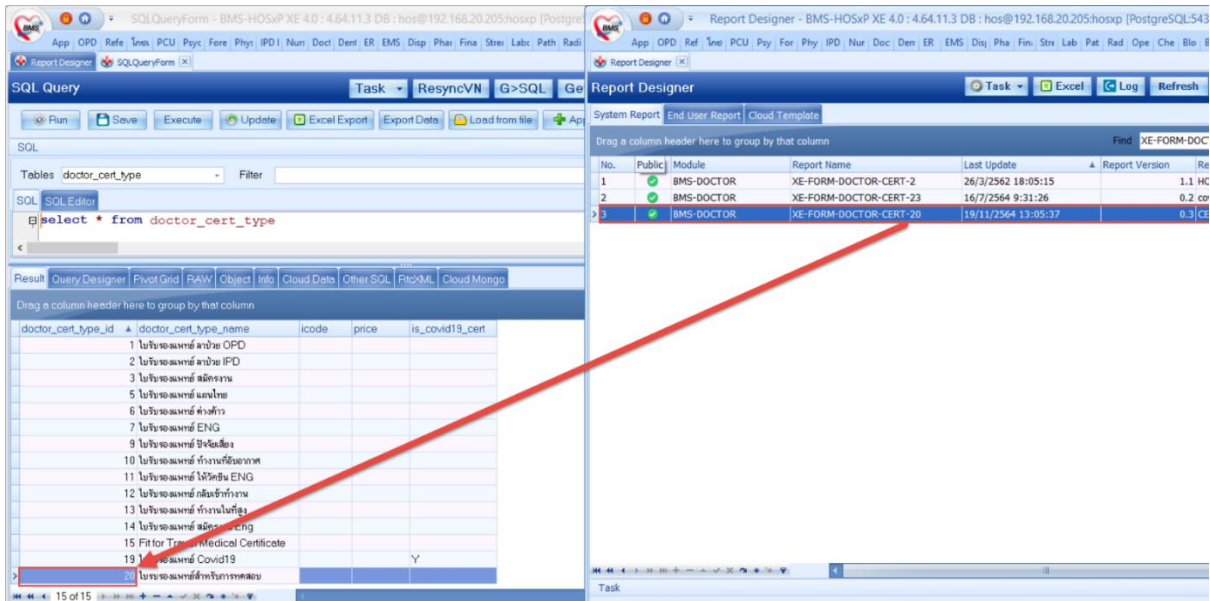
SQLQueryForm - BMS-HOSxP XE 4.0 : 4.64.11.3 DB : hos@192.168.20.205:hosxp [Postgre

App OPD Refe ไทย PCU Psyc Fore Phys IPD Nurs Doct Dent ER EMS Disp Phar Fina Stre Labo Path Radi

Report Designer SQLQueryForm

SQL Query

Task ResyncVN G>SQL Ge

Run Save Execute Update Excel Export Export Data Load from file Ap

SQL

Tables doctor_cert_type Filter

SQL SQL Editor

select * from doctor_cert_type

Result Query Designer Pivot Grid RAW Object Info Cloud Data Other SQL RtcXML Cloud Mongo

Drag a column header here to group by that column

| doctor_cert_type_id | doctor_cert_type_name | icode | price | is_covid19_cert |
|---|---|---|---|---|
| 1 | ใบรับรองแพทย์ ลาป่วย OPD | | | |
| 2 | ใบรับรองแพทย์ ลาป่วย IPD | | | |
| 3 | ใบรับรองแพทย์ สมัครงาน | | | |
| 5 | ใบรับรองแพทย์ แผนไทย | | | |
| 6 | ใบรับรองแพทย์ ต่างด้าว | | | |
| 7 | ใบรับรองแพทย์ ENG | | | |
| 9 | ใบรับรองแพทย์ ปัจจัยเสี่ยง | | | |
| 10 | ใบรับรองแพทย์ ทำงานที่อับอากาศ | | | |
| 11 | ใบรับรองแพทย์ ให้วัคซีน ENG | | | |
| 12 | ใบรับรองแพทย์ กลับเข้าทำงาน | | | |
| 13 | ใบรับรองแพทย์ ทำงานในที่สูง | | | |
| 14 | ใบรับรองแพทย์ สมัคร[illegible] Eng | | | |
| 15 | Fit for Tr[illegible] Medical Certificate | | | |
| 19 | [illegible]องแพทย์ Covid19 | | | Y |
| 20 | ใบรับรองแพทย์สำหรับการทดสอบ | | | |

15 of 15

Report Designer - BMS-HOSxP XE 4.0 : 4.64.11.3 DB : hos@192.168.20.205:hosxp [PostgreSQL:543

App OPD Ref ไทย PCU Psy For Phy IPD Nur Doc Den ER EMS Dis Pha Fin Stre Lab Pat Rad Ope Che Blo E

Report Designer

Report Designer

Task Excel Log Refresh

System Report End User Report Cloud Template

Drag a column header here to group by that column

Find XE-FORM-DOCT

| No. | Public | Module | Report Name | Last Update | Report Version | Re |
|---|---|---|---|---|---|---|
| 1 | | BMS-DOCTOR | XE-FORM-DOCTOR-CERT-2 | 26/3/2562 18:05:15 | 1.1 | HC |
| 2 | | BMS-DOCTOR | XE-FORM-DOCTOR-CERT-23 | 16/7/2564 9:31:26 | 0.2 | co |
| 3 | | BMS-DOCTOR | XE-FORM-DOCTOR-CERT-20 | 19/11/2564 13:05:37 | 0.3 | CE |

Task